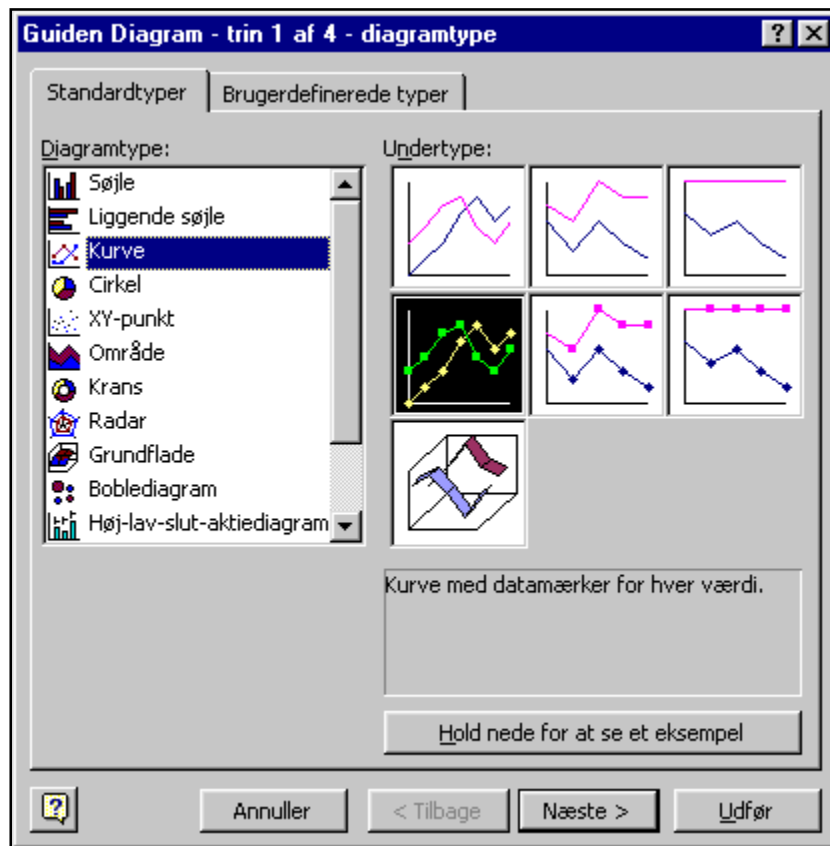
Guiden Diagram - trin 1 af 4 - diagramtype

Standardtyper | Brugerdefinerede typer

Diagramtype:

Søjle
Liggende søjle
Kurve
Cirkel
XY-punkt
Område
Krans
Radar
Grundflade
Boblediagram
Høj-lav-slut-aktiediagram

Undertype:

Kurve med datamærker for hver værdi.

Hold nede for at se et eksempel

Annuller | < Tilbage | Næste > | Udfør